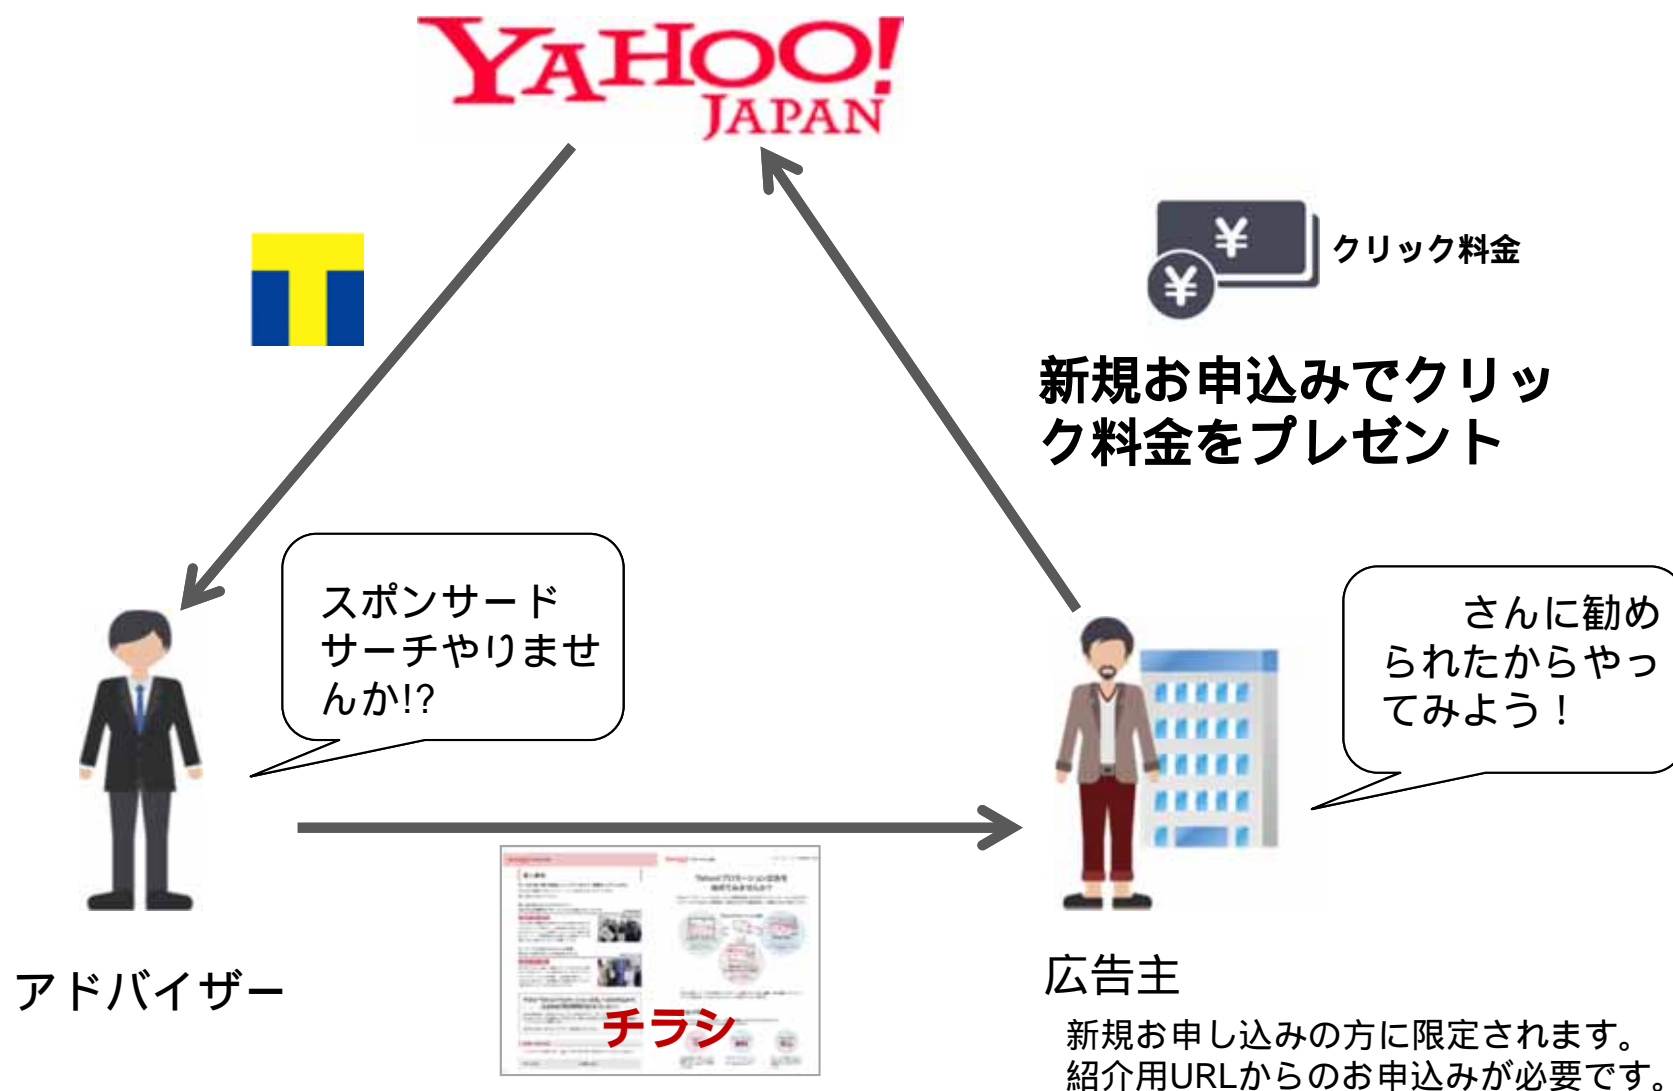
YAHOO! JAPAN

¥

¥

クリック料金

新規お申込みでクリック料金をプレゼント

スポンサードサーチやりませんか!?

さんに勧められたからやってみよう！

アドバイザー

チラシ

広告主

新規お申し込みの方に限定されます。
紹介用URLからのお申込みが必要です。